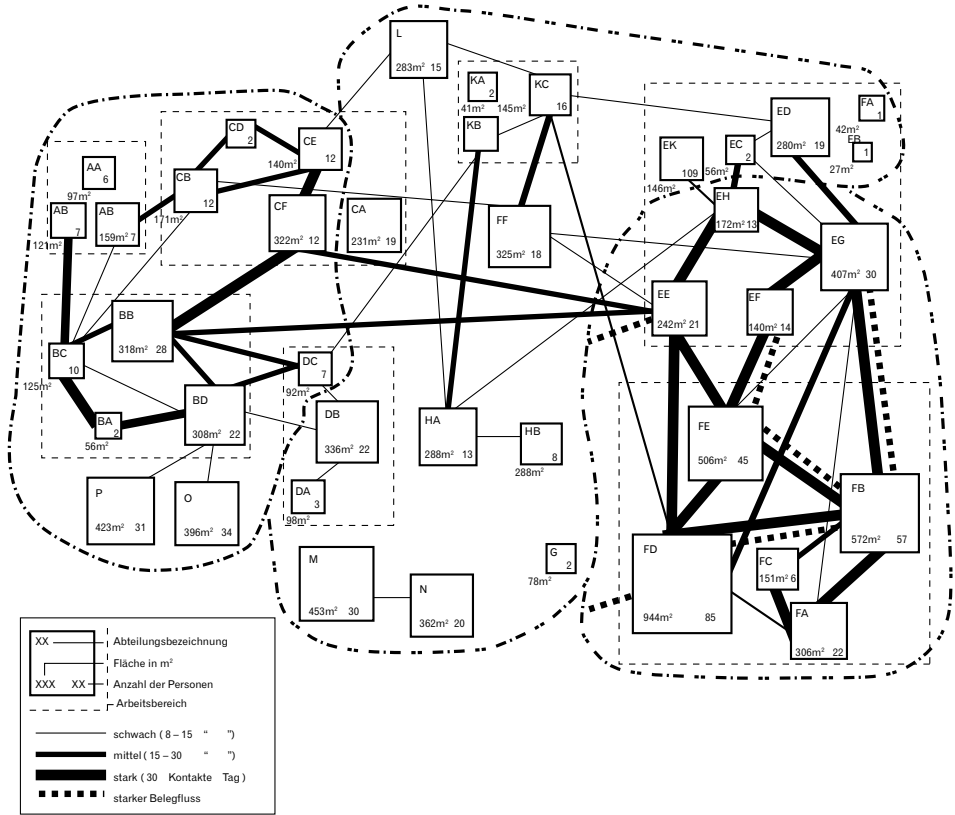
L
283m² 15

KA
2
41m²
145m²
KC
16
KB

FA
1
42m²
FB
1
27m²

ED
280m² 19

EK
109
146m²
EC
2
56m²

EH
172m² 13

EG
407m² 30

CD
2
CE
12
140m²

AA
6
97m²
CB
12
171m²
AB
7
121m²
AB
159m² 7

CF
322m² 12
CA
231m² 19

FF
325m² 18

EE
242m² 21

EF
140m² 14

BB
318m² 28

BC
10
125m²

BA
2
56m²

BD
308m² 22

DC
7
92m²

DB
336m² 22

DA
3
98m²

HA
288m² 13

HB
8
288m²

FE
506m² 45

FB
572m² 57

FD
944m² 85

FC
151m² 6

FA
306m² 22

P
423m² 31

O
396m² 34

M
453m² 30

N
362m² 20

G
2
78m²

XX Abteilungsbezeichnung
Fläche in m²
XXX XX Anzahl der Personen
Arbeitsbereich

schwach ( 8 – 15 " ")
mittel ( 15 – 30 " ")
stark ( 30 Kontakte Tag )
starker Belegfluss